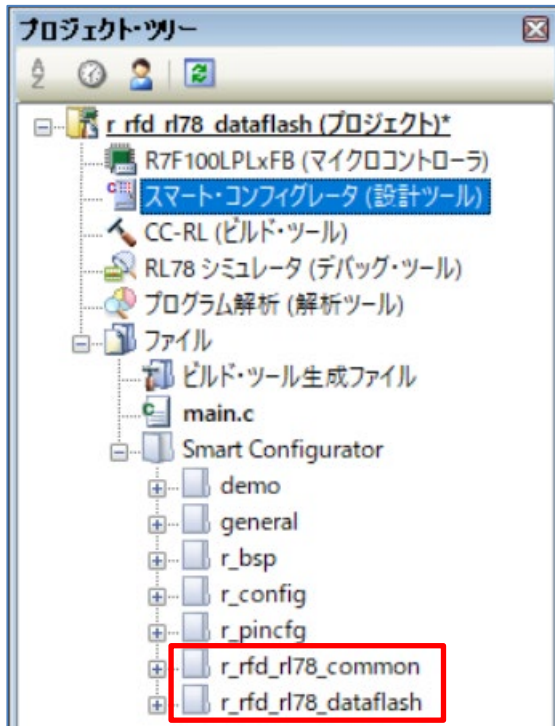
プロジェクト・ツリー

r_rfd_rl78_dataflash (プロジェクト)*
R7F100LPLxFB (マイクロコントローラ)
スマート・コンフィグレータ (設計ツール)
CC-RL (ビルド・ツール)
RL78 シミュレータ (デバッグ・ツール)
プログラム解析 (解析ツール)
ファイル
ビルド・ツール生成ファイル
main.c
Smart Configurator
demo
general
r_bsp
r_config
r_pincfg
r_rfd_rl78_common
r_rfd_rl78_dataflash